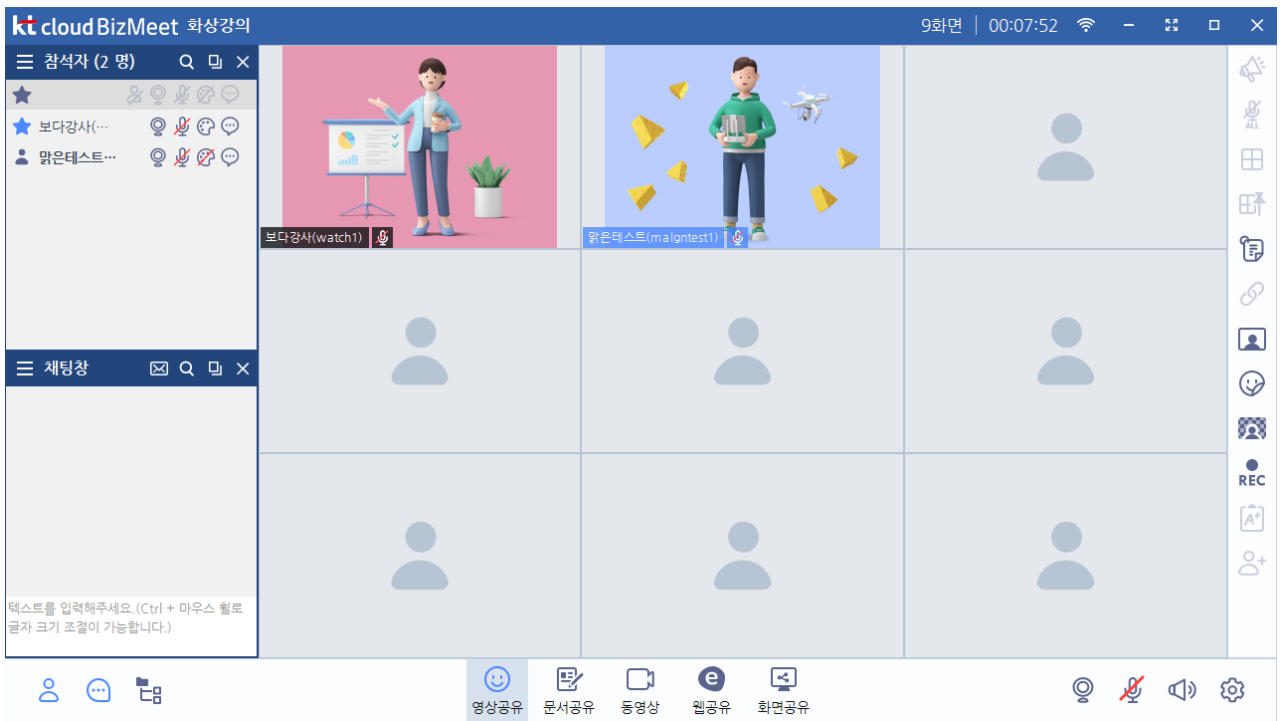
kt cloud BizMeet 화상강의

9화면 | 00:07:52

참석자 (2 명)

보다강사(…

맑은테스트…

채팅창

텍스트를 입력해주세요.(Ctrl + 마우스 휠로 글자 크기 조절이 가능합니다.)

보다강사(watch1)

맑은테스트(malgntest1)

ALL

REC

영상공유

문서공유

동영상

웹공유

화면공유